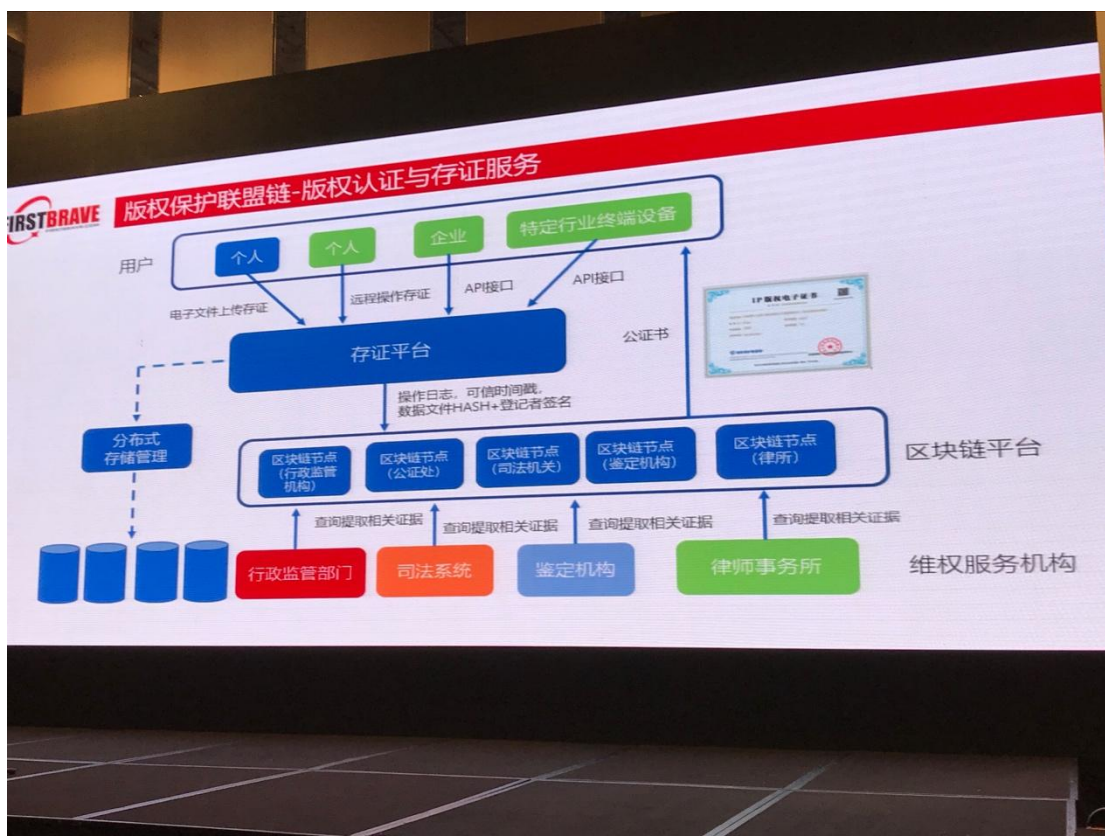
FIRSTBRAVE

版权保护联盟链-版权认证与存证服务

用户

个人

个人

企业

特定行业终端设备

电子文件上传存证

远程操作存证

API接口

API接口

公证书

IP版权电子证书

存证平台

操作日志、可信时间戳、数据文件HASH+登记者签名

分布式存储管理

区块链节点（行政监管机构）

区块链节点（公证处）

区块链节点（司法机关）

区块链节点（鉴定机构）

区块链节点（律所）

区块链平台

查询提取相关证据

查询提取相关证据

查询提取相关证据

查询提取相关证据

行政监管部门

司法系统

鉴定机构

律师事务所

维权服务机构